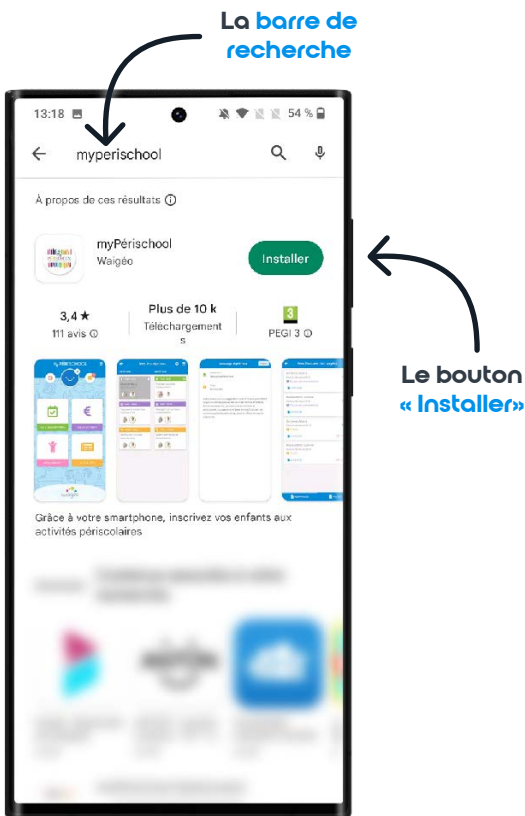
La barre de recherche

13:18

54 %

myperischool

À propos de ces résultats ⓘ

myPérischool
Waigéo

Installer

3,4 ★
111 avis ⓘ

Plus de 10 k
Téléchargements

3
PEGI 3 ⓘ

Grâce à votre smartphone, inscrivez vos enfants aux activités périscolaires

Le bouton « Installer»